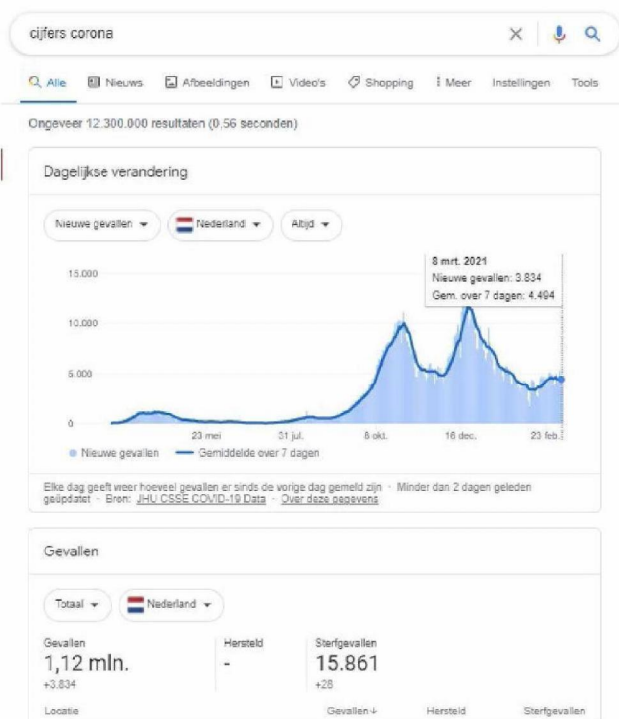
cijfers corona

Alle Nieuws Afbeeldingen Video's Shopping Meer Instellingen Tools

Ongeveer 12.300.000 resultaten (0,56 seconden)

Dagelijkse verandering

Nieuwe gevallen ▾ Nederland ▾ Altijd ▾

8 mrt. 2021
Nieuwe gevallen: 3.834
Gem. over 7 dagen: 4.494

15.000
10.000
5.000
0

23 mei 31 jul. 8 okt. 16 dec. 23 feb.

Nieuwe gevallen Gemiddelde over 7 dagen

Elke dag geeft weer hoeveel gevallen er sinds de vorige dag gemeld zijn · Minder dan 2 dagen geleden geüpdatet · Bron: JHU CSSE COVID-19 Data · Over deze gegevens

Gevallen

Totaal ▾ Nederland ▾

Gevallen
1,12 mln.
+3.834

Hersteld
-

Sterfgevallen
15.861
+28

Locatie Gevallen ↓ Hersteld Sterfgevallen